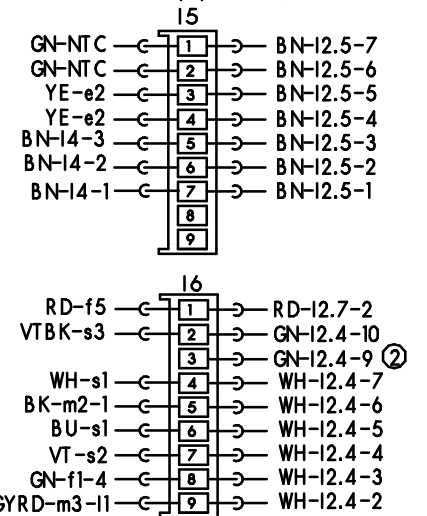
I5

GN-NTC 1 BN-I2.5-7
GN-NTC 2 BN-I2.5-6
YE-e2 3 BN-I2.5-5
YE-e2 4 BN-I2.5-4
BN-I4-3 5 BN-I2.5-3
BN-I4-2 6 BN-I2.5-2
BN-I4-1 7 BN-I2.5-1
8
9

I6

RD-f5 1 RD-I2.7-2
VTBK-s3 2 GN-I2.4-10
3 GN-I2.4-9 ②
WH-s1 4 WH-I2.4-7
BK-m2-1 5 WH-I2.4-6
BU-s1 6 WH-I2.4-5
VT-s2 7 WH-I2.4-4
GN-f1-4 8 WH-I2.4-3
GYRD-m3-I1 9 WH-I2.4-2